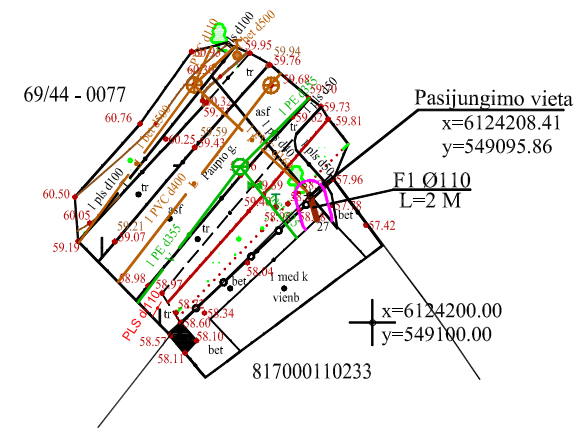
69/44 - 0077

Pasijungimo vieta
x=6124208.41
y=549095.86

F1 Ø110
L=2 M

x=6124200.00
y=549100.00

817000110233

60.76
60.50
60.05
59.19
59.07
58.98
58.97
58.57
58.11
58.10
58.60
58.34
58.04
59.95
59.94
59.76
60.68
59.73
59.81
59.59
59.43
60.25
60.32
57.96
57.88
57.42
27
pls d100
1 pls d100
1 PVC d400
1 PE d355
PLS d110
Paupio g.
asf
tr
bet
1 med k
vienb
1 PE d
pls d50
d110
d500